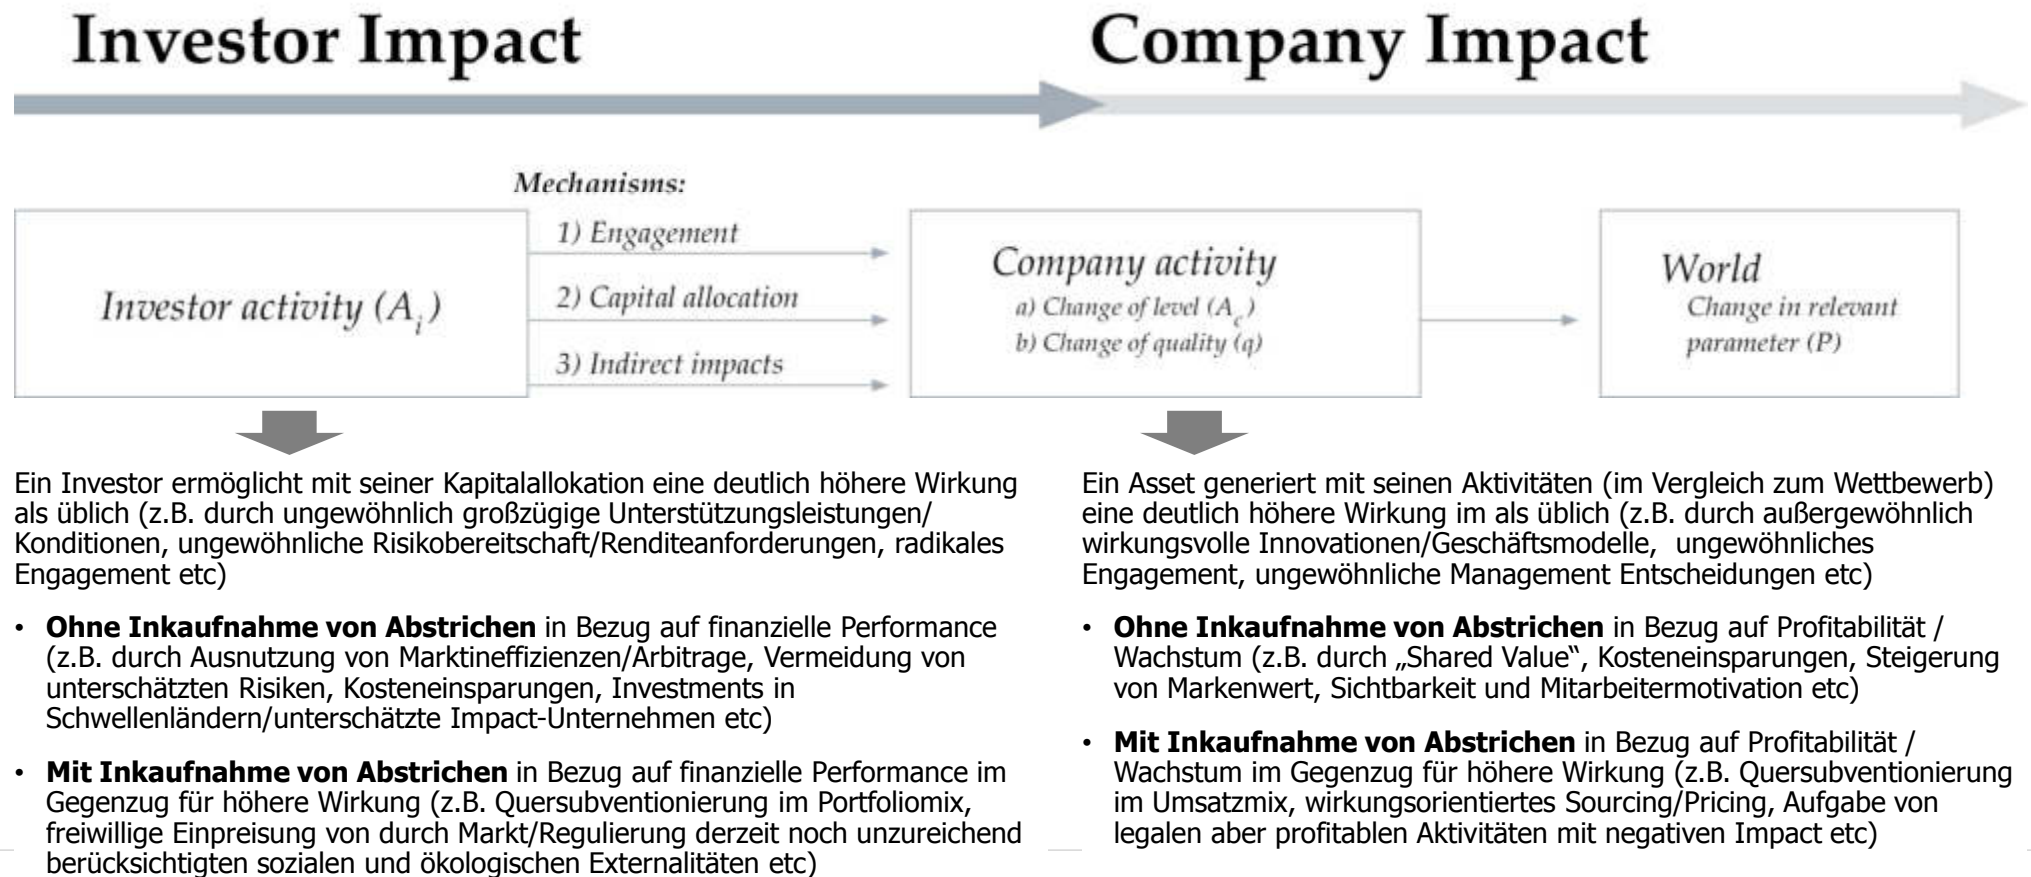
Investor Impact

Company Impact

Mechanisms:

Investor activity ($A_i$)

1) Engagement

2) Capital allocation

3) Indirect impacts

Company activity
a) Change of level ($A_c$)
b) Change of quality (q)

World
Change in relevant parameter (P)

Ein Investor ermöglicht mit seiner Kapitalallokation eine deutlich höhere Wirkung als üblich (z.B. durch ungewöhnlich großzügige Unterstützungsleistungen/ Konditionen, ungewöhnliche Risikobereitschaft/Renditeanforderungen, radikales Engagement etc)

• **Ohne Inkaufnahme von Abstrichen** in Bezug auf finanzielle Performance (z.B. durch Ausnutzung von Marktineffizienzen/Arbitrage, Vermeidung von unterschätzten Risiken, Kosteneinsparungen, Investments in Schwellenländern/unterschätzte Impact-Unternehmen etc)

• **Mit Inkaufnahme von Abstrichen** in Bezug auf finanzielle Performance im Gegenzug für höhere Wirkung (z.B. Quersubventionierung im Portfoliomix, freiwillige Einpreisung von durch Markt/Regulierung derzeit noch unzureichend berücksichtigten sozialen und ökologischen Externalitäten etc)

Ein Asset generiert mit seinen Aktivitäten (im Vergleich zum Wettbewerb) eine deutlich höhere Wirkung im als üblich (z.B. durch außergewöhnlich wirkungsvolle Innovationen/Geschäftsmodelle, ungewöhnliches Engagement, ungewöhnliche Management Entscheidungen etc)

• **Ohne Inkaufnahme von Abstrichen** in Bezug auf Profitabilität / Wachstum (z.B. durch „Shared Value", Kosteneinsparungen, Steigerung von Markenwert, Sichtbarkeit und Mitarbeitermotivation etc)

• **Mit Inkaufnahme von Abstrichen** in Bezug auf Profitabilität / Wachstum im Gegenzug für höhere Wirkung (z.B. Quersubventionierung im Umsatzmix, wirkungsorientiertes Sourcing/Pricing, Aufgabe von legalen aber profitablen Aktivitäten mit negativen Impact etc)